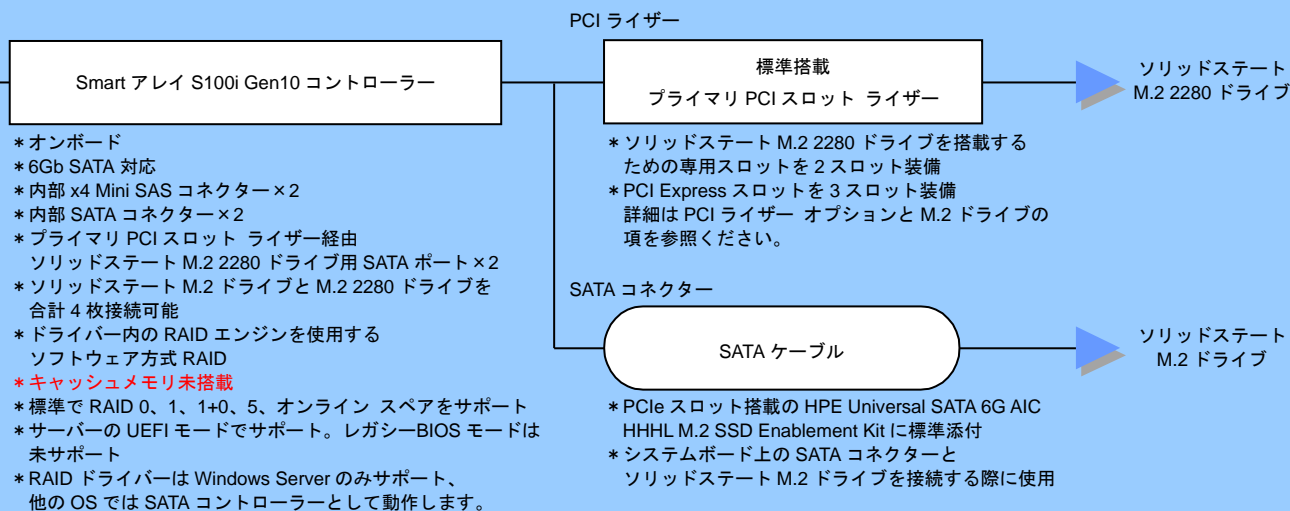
PCI ライザー

Smart アレイ S100i Gen10 コントローラー

標準搭載
プライマリ PCI スロット ライザー

ソリッドステート
M.2 2280 ドライブ

＊オンボード
＊6Gb SATA 対応
＊内部 x4 Mini SAS コネクター×2
＊内部 SATA コネクター×2
＊プライマリ PCI スロット ライザー経由
ソリッドステート M.2 2280 ドライブ用 SATA ポート×2
＊ソリッドステート M.2 ドライブと M.2 2280 ドライブを
合計 4 枚接続可能
＊ドライバー内の RAID エンジンを使用する
ソフトウェア方式 RAID
＊キャッシュメモリ未搭載
＊標準で RAID 0、1、1+0、5、オンライン スペアをサポート
＊サーバーの UEFI モードでサポート。レガシーBIOS モードは
未サポート
＊RAID ドライバーは Windows Server のみサポート、
他の OS では SATA コントローラーとして動作します。

＊ソリッドステート M.2 2280 ドライブを搭載する
ための専用スロットを 2 スロット装備
＊PCI Express スロットを 3 スロット装備
詳細は PCI ライザー オプションと M.2 ドライブの
項を参照ください。

SATA コネクター

SATA ケーブル

ソリッドステート
M.2 ドライブ

＊PCIe スロット搭載の HPE Universal SATA 6G AIC
HHHL M.2 SSD Enablement Kit に標準添付
＊システムボード上の SATA コネクターと
ソリッドステート M.2 ドライブを接続する際に使用